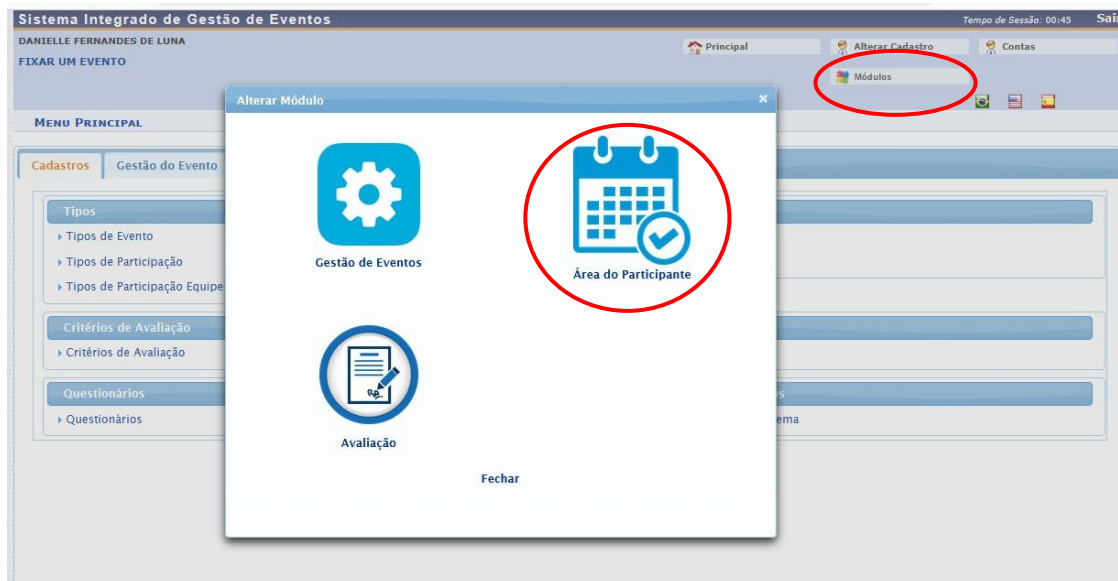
Sistema Integrado de Gestão de Eventos
Tempo de Sessão: 00:45 Sai

DANIELLE FERNANDES DE LUNA
FIXAR UM EVENTO

Principal
Alterar Cadastro
Contas
Módulos

MENU PRINCIPAL

Cadastros
Gestão do Evento

Tipos
Tipos de Evento
Tipos de Participação
Tipos de Participação Equipe

Critérios de Avaliação
Critérios de Avaliação

Questionários
Questionários

s
ema

Alterar Módulo
Gestão de Eventos
Área do Participante
Avaliação
Fechar